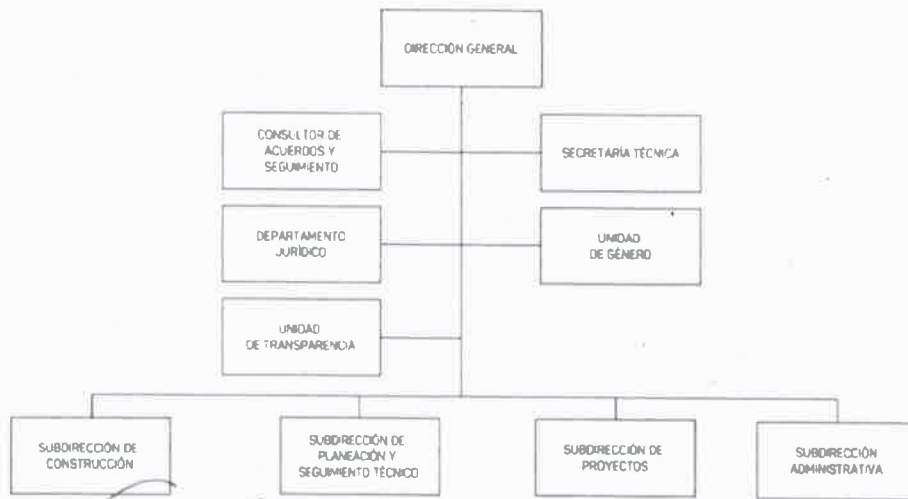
DIRECCIÓN GENERAL

CONSULTOR DE ACUERDOS Y SEGUIMIENTO

SECRETARÍA TÉCNICA

DEPARTAMENTO JURÍDICO

UNIDAD DE GÉNERO

UNIDAD DE TRANSPARENCIA

SUBDIRECCIÓN DE CONSTRUCCIÓN

SUBDIRECCIÓN DE PLANEACIÓN Y SEGUIMIENTO TÉCNICO

SUBDIRECCIÓN DE PROYECTOS

SUBDIRECCIÓN ADMINISTRATIVA